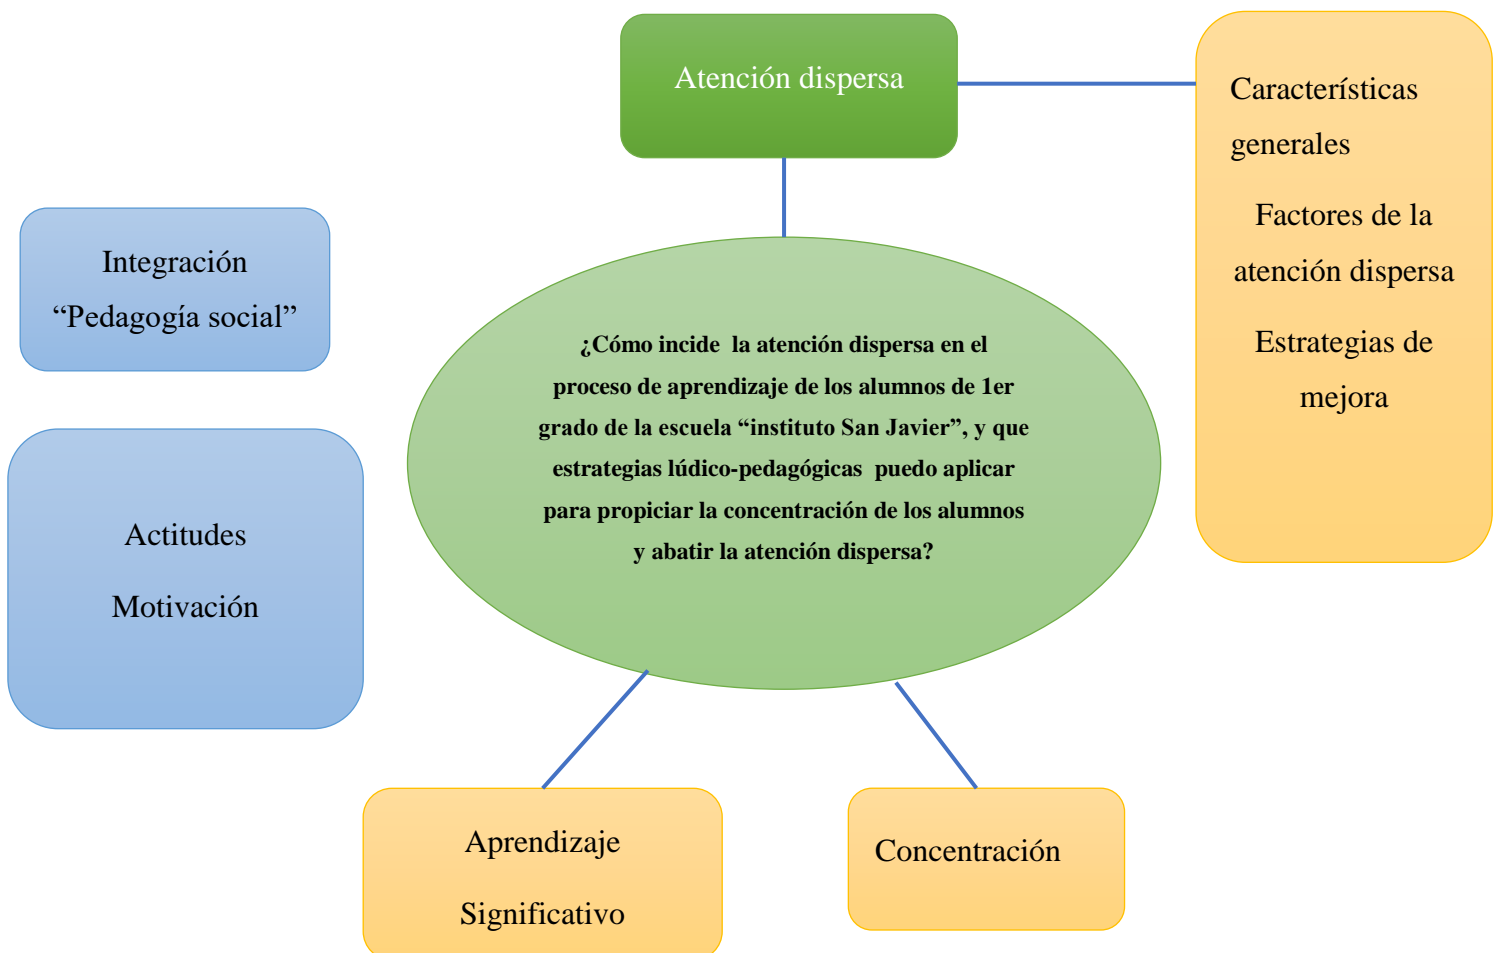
Atención dispersa

Características generales

Factores de la atención dispersa

Estrategias de mejora

Integración “Pedagogía social”

¿Cómo incide la atención dispersa en el proceso de aprendizaje de los alumnos de 1er grado de la escuela “instituto San Javier”, y que estrategias lúdico-pedagógicas puedo aplicar para propiciar la concentración de los alumnos y abatir la atención dispersa?

Actitudes

Motivación

Aprendizaje

Significativo

Concentración